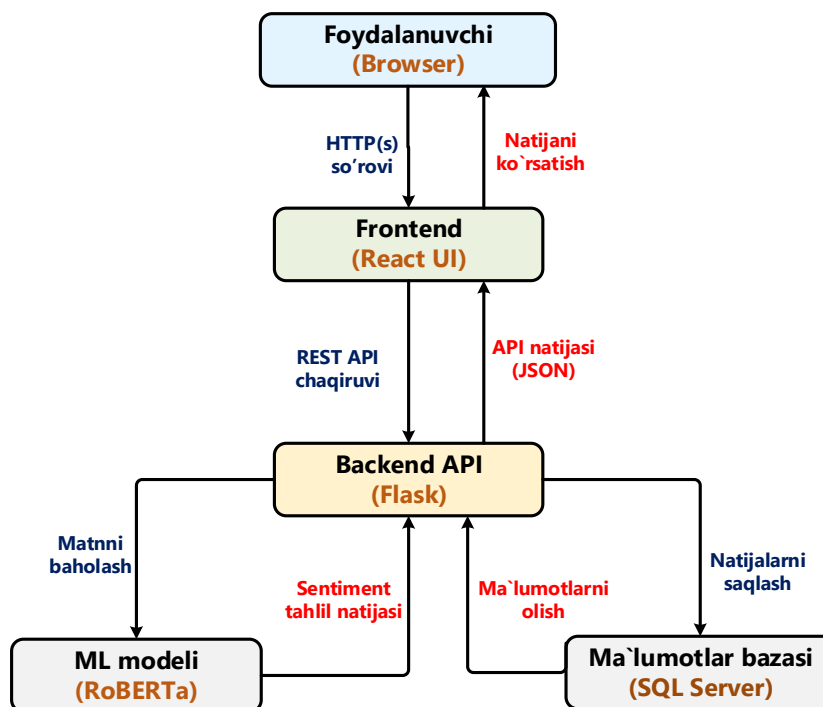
Foydalanuvchi
(Browser)

HTTP(s)
so'rovi

Natijani
ko`rsatish

Frontend
(React UI)

REST API
chaqiruvi

API natijasi
(JSON)

Backend API
(Flask)

Matnni
baholash

Sentiment
tahlil natijasi

Ma`lumotlarni
olish

Natijalarni
saqlash

ML modeli
(RoBERTa)

Ma`lumotlar bazasi
(SQL Server)